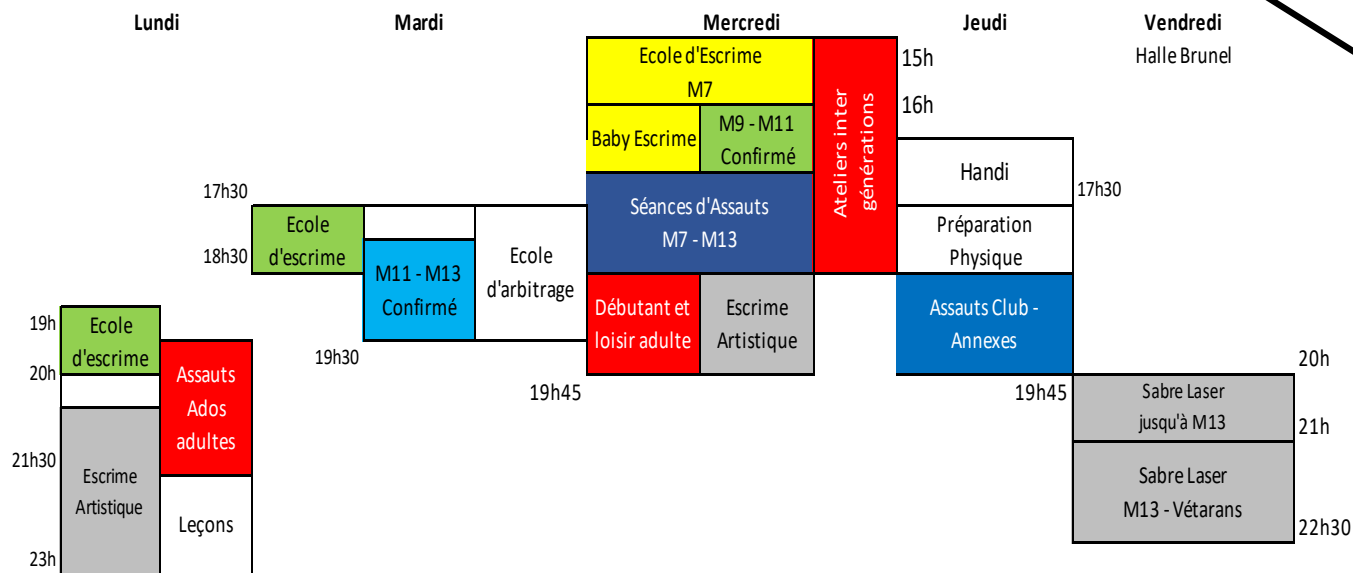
Lundi

19h
Ecole d'escrime
20h
Assauts Ados adultes
21h30
Escrime Artistique
Leçons
23h

Mardi

17h30
18h30
Ecole d'escrime
M11 - M13 Confirmé
Ecole d'arbitrage
19h30

Mercredi

Ecole d'Escrime M7
Baby Escrime
M9 - M11 Confirmé
Séances d'Assauts M7 - M13
Ateliers inter générations
Débutant et loisir adulte
Escrime Artistique
19h45
15h
16h

Jeudi

Handi
Préparation Physique
Assauts Club - Annexes
17h30
19h45

Vendredi
Halle Brunel

20h
Sabre Laser jusqu'à M13
21h
Sabre Laser M13 - Vétarans
22h30